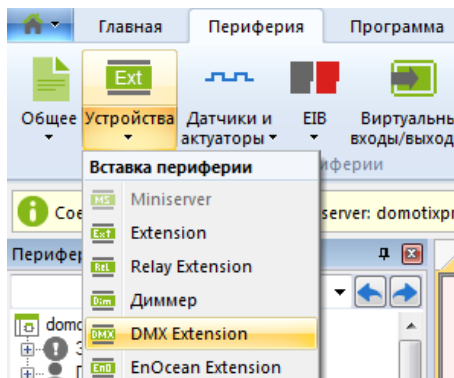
Главная Периферия Программа

Ext

Общее Устройства Датчики и актуаторы EIB Виртуальны входы/выход

ифери

Вставка периферии

MS Miniserver

Ext Extension

Rel Relay Extension

Dim Диммер

DMX DMX Extension

EnO EnOcean Extension

Сое

server: domotixpr

Перифе

domo